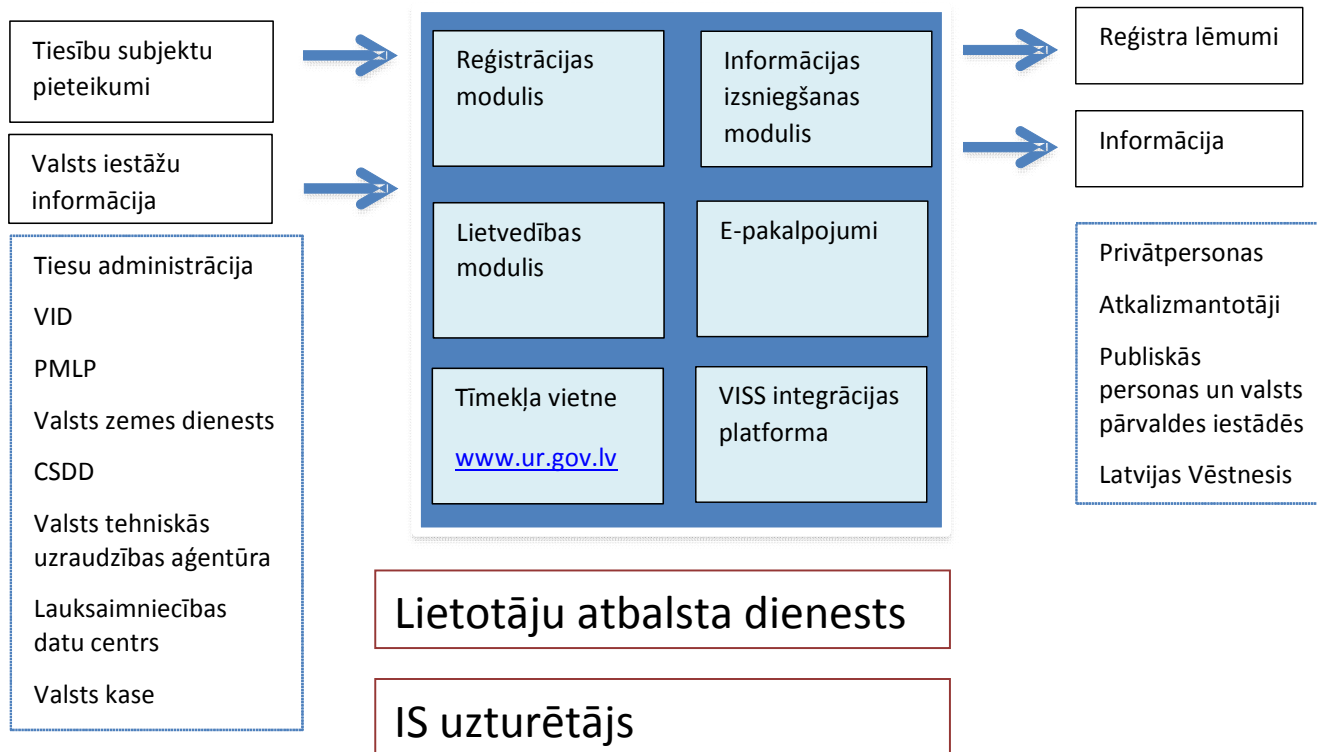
Tiesību subjektu pieteikumi

Valsts iestāžu informācija

Tiesu administrācija

VID

PMLP

Valsts zemes dienests

CSDD

Valsts tehniskās uzraudzības aģentūra

Lauksaimniecības datu centrs

Valsts kase

Reģistrācijas modulis

Informācijas izsniegšanas modulis

Lietvedības modulis

E-pakalpojumi

Tīmekļa vietne

www.ur.gov.lv

VISS integrācijas platforma

Lietotāju atbalsta dienests

IS uzturētājs

Reģistra lēmumi

Informācija

Privātpersonas

Atkalizmantotāji

Publiskās personas un valsts pārvaldes iestādēs

Latvijas Vēstnesis